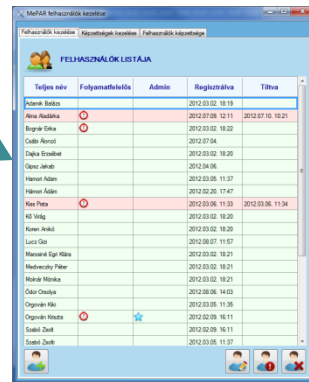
MePAR felhasználók kezelése

Felhasználók kezelése | Képzettségek kezelése | Felhasználók képzettsége

FELHASZNÁLÓK LISTÁJA

| Teljes név | Folyamatfelelős | Admin | Regisztrálva | Tiltva |
|---|---|---|---|---|
| Adamik Balázs | | | 2012.03.02. 18:19 | |
| Alma Aladárka | | | 2012.07.05. 12:11 | 2012.07.10. 10:21 |
| Bognár Erika | | | 2012.03.02. 18:22 | |
| Csáti Álonzó | | | 2012.07.04. | |
| Dajka Erzsébet | | | 2012.03.02. 18:20 | |
| Gipsz Jakab | | | 2012.04.06. | |
| Hamori Adam | | | 2012.03.05. 11:37 | |
| Hámori Ádám | | | 2012.02.20. 17:47 | |
| Kiss Peta | | | 2012.03.06. 11:33 | 2012.03.06. 11:34 |
| Kő Virág | | | 2012.03.02. 18:20 | |
| Koren Anikó | | | 2012.03.02. 18:20 | |
| Lucz Olot | | | 2012.08.07. 11:57 | |
| Manswné Egri Klára | | | 2012.03.02. 18:21 | |
| Medveczky Péter | | | 2012.03.02. 18:21 | |
| Molnár Mónika | | | 2012.03.02. 18:21 | |
| Ódor Orsolya | | | 2012.08.06. 14:03 | |
| Orgován Kiki | | | 2012.03.05. 11:35 | |
| Orgován Kriszta | | | 2012.02.09. 16:11 | |
| Szabó Zsolt | | | 2012.02.09. 16:11 | |
| Szabó Zsolt | | | 2012.03.05. 11:37 | |